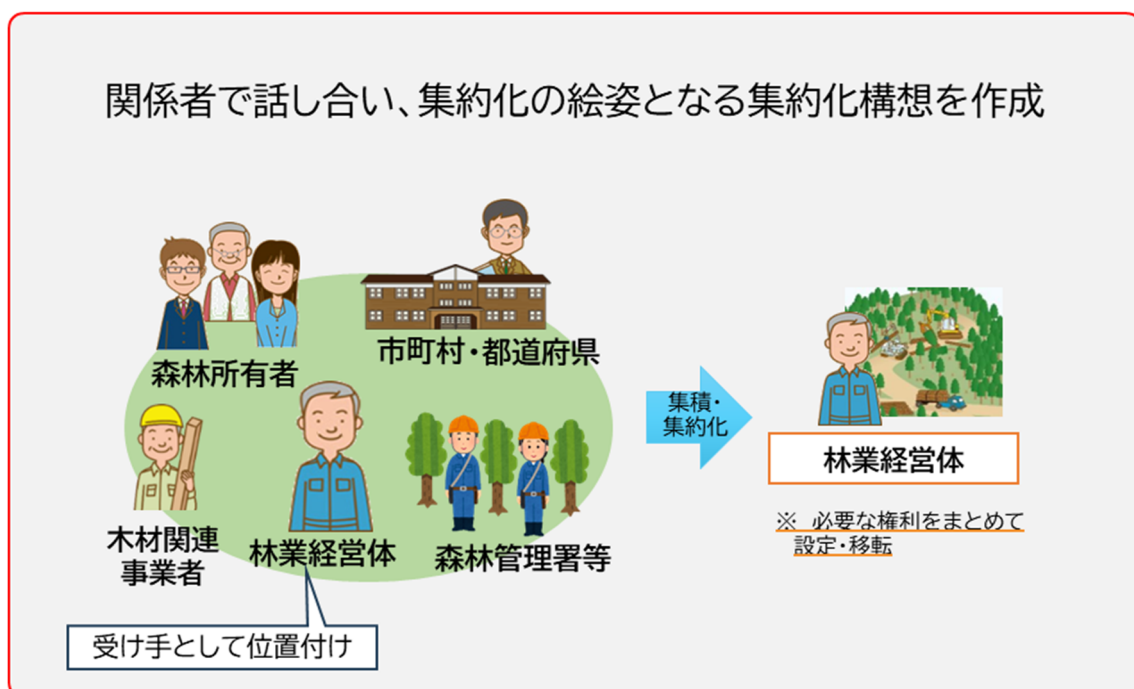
関係者で話し合い、集約化の絵姿となる集約化構想を作成

森林所有者

市町村・都道府県

木材関連事業者

林業経営体

森林管理署等

受け手として位置付け

集積・集約化

林業経営体

※ 必要な権利をまとめて設定・移転